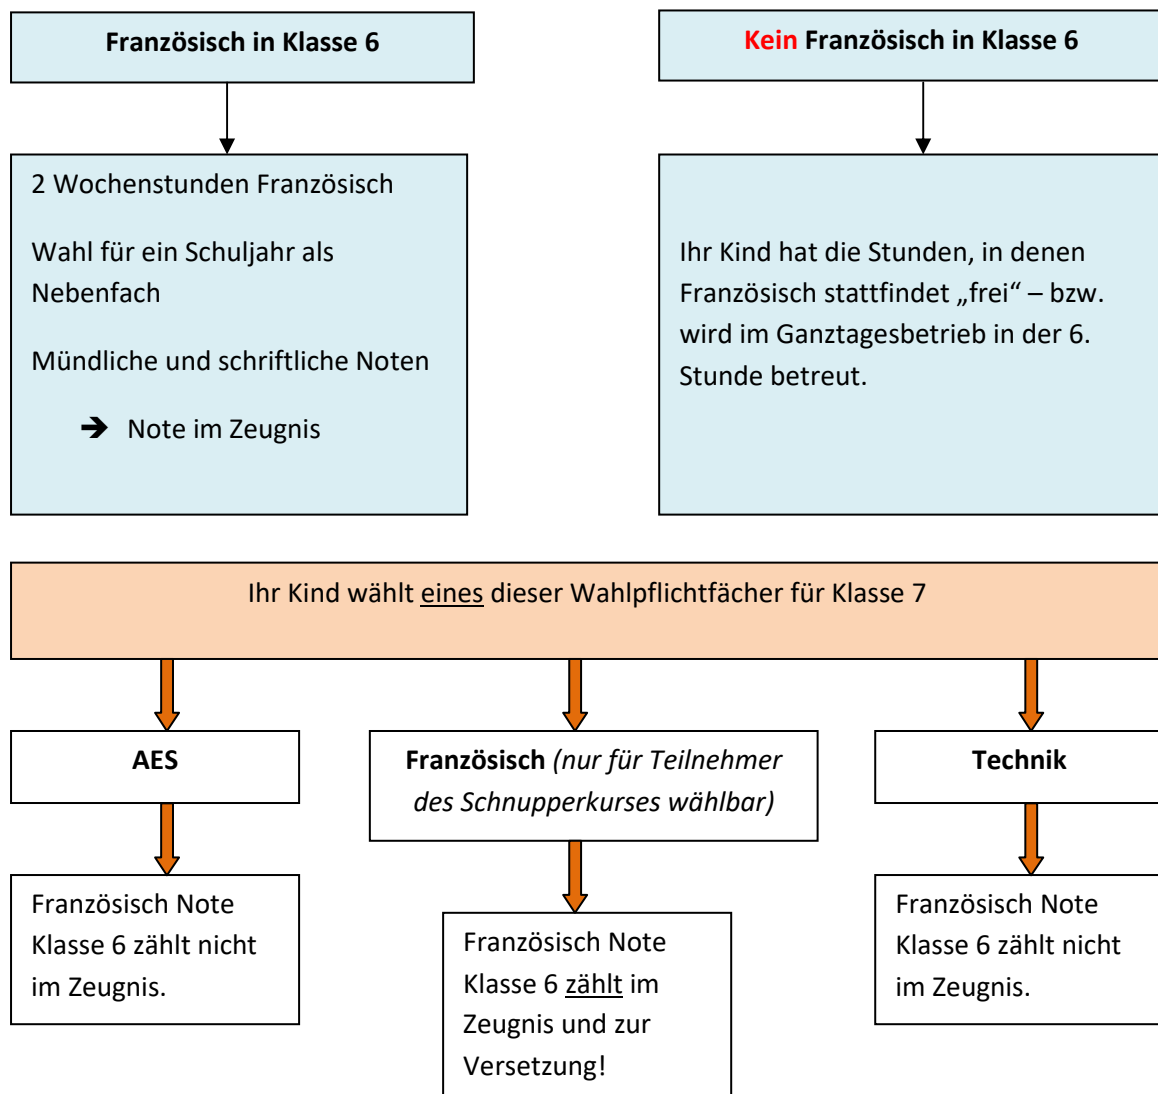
Französisch in Klasse 6

Kein Französisch in Klasse 6

2 Wochenstunden Französisch

Wahl für ein Schuljahr als Nebenfach

Mündliche und schriftliche Noten

➔ Note im Zeugnis

Ihr Kind hat die Stunden, in denen Französisch stattfindet „frei“ – bzw. wird im Ganztagesbetrieb in der 6. Stunde betreut.

Ihr Kind wählt eines dieser Wahlpflichtfächer für Klasse 7

AES

Französisch (nur für Teilnehmer des Schnupperkurses wählbar)

Technik

Französisch Note Klasse 6 zählt nicht im Zeugnis.

Französisch Note Klasse 6 zählt im Zeugnis und zur Versetzung!

Französisch Note Klasse 6 zählt nicht im Zeugnis.